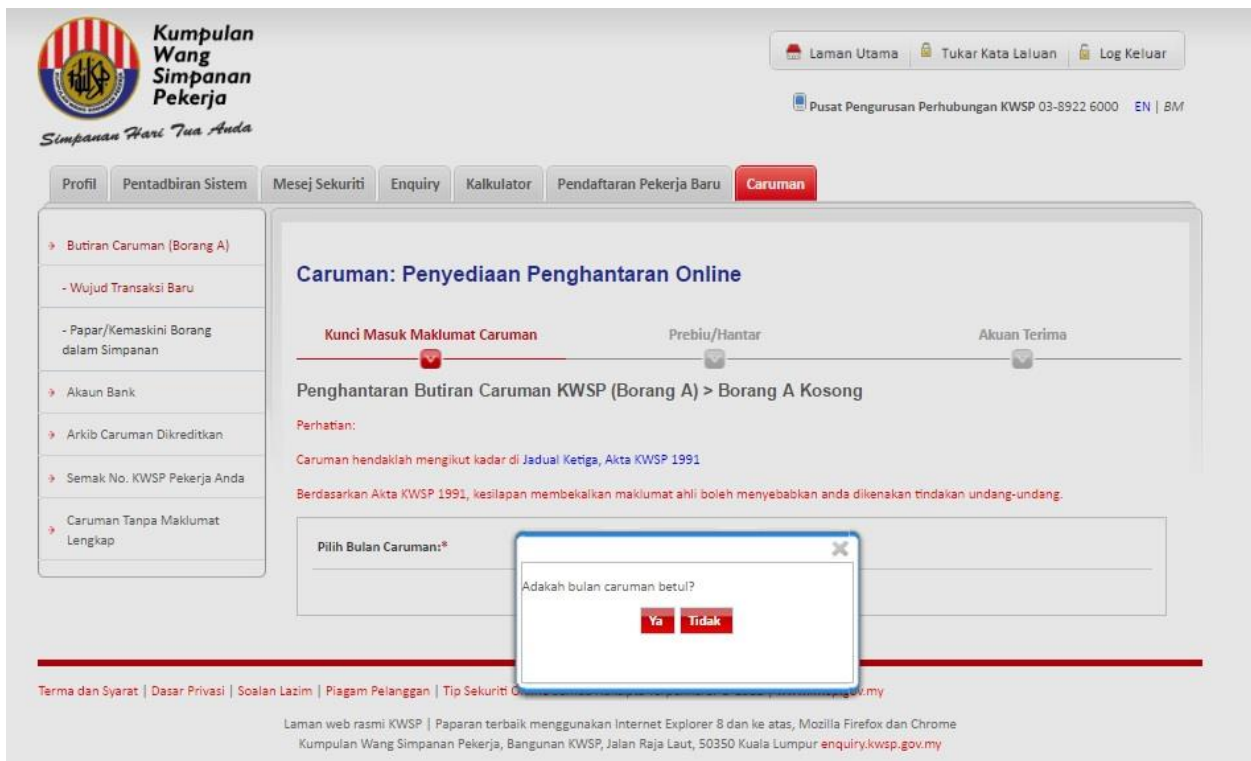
Kumpulan Wang Simpanan Pekerja

Simpanan Hari Tua Anda

Laman Utama | Tukar Kata Laluan | Log Keluar

Pusat Pengurusan Perhubungan KWSP 03-8922 6000 EN | BM

Profil | Pentadbiran Sistem | Mesej Sekuriti | Enquiry | Kalkulator | Pendaftaran Pekerja Baru | Caruman

Butiran Caruman (Borang A)

- Wujud Transaksi Baru

- Papar/Kemaskini Borang dalam Simpanan

Akaun Bank

Arkib Caruman Dikreditkan

Semak No. KWSP Pekerja Anda

Caruman Tanpa Maklumat Lengkap

Caruman: Penyediaan Penghantaran Online

Kunci Masuk Maklumat Caruman | Prebiu/Hantar | Akuan Terima

Penghantaran Butiran Caruman KWSP (Borang A) > Borang A Kosong

Perhatian:

Caruman hendaklah mengikut kadar di Jadual Ketiga, Akta KWSP 1991

Berdasarkan Akta KWSP 1991, kesilapan membekalkan maklumat ahli boleh menyebabkan anda dikenakan tindakan undang-undang.

Pilih Bulan Caruman:*

Adakah bulan caruman betul?

Ya Tidak

Terma dan Syarat | Dasar Privasi | Soalan Lazim | Piagam Pelanggan | Tip Sekuriti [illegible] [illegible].gov.my

Laman web rasmi KWSP | Paparan terbaik menggunakan Internet Explorer 8 dan ke atas, Mozilla Firefox dan Chrome

Kumpulan Wang Simpanan Pekerja, Bangunan KWSP, Jalan Raja Laut, 50350 Kuala Lumpur enquiry.kwsp.gov.my